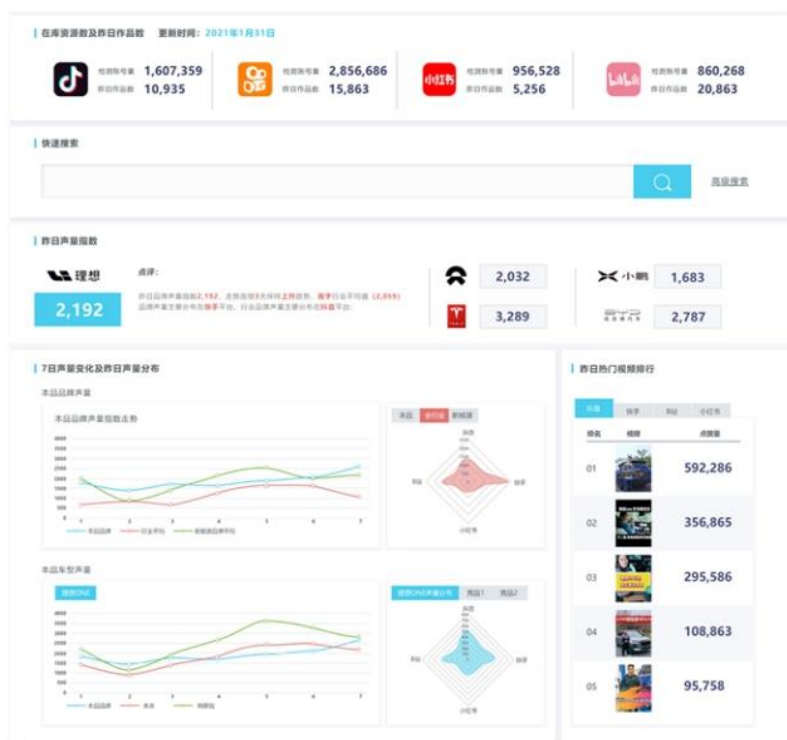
在库资源数及昨日作品数 更新时间：2021年1月31日

检测账号量 1,607,359
昨日作品数 10,935

检测账号量 2,856,686
昨日作品数 15,863

小红书
检测账号量 956,528
昨日作品数 5,256

检测账号量 860,268
昨日作品数 20,863

快速搜索

高级搜索

昨日声量指数

理想

2,192

点评：

昨日品牌声量指数2,192，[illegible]上升趋势，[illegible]（2,059）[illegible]抖音平台。

2,032

小鹏 1,683

3,289

2,787

7日声量变化及昨日声量分布

本品品牌声量

本品品牌声量指数走势

本品 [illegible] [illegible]

抖音

快手

小红书

本品车型声量

理想ONE

理想ONE声量分布 竞品1 竞品2

昨日热门视频排行

抖音 快手 B站 小红书

排名 视频 点赞量

01 592,286

02 356,865

03 295,586

04 108,863

05 95,758